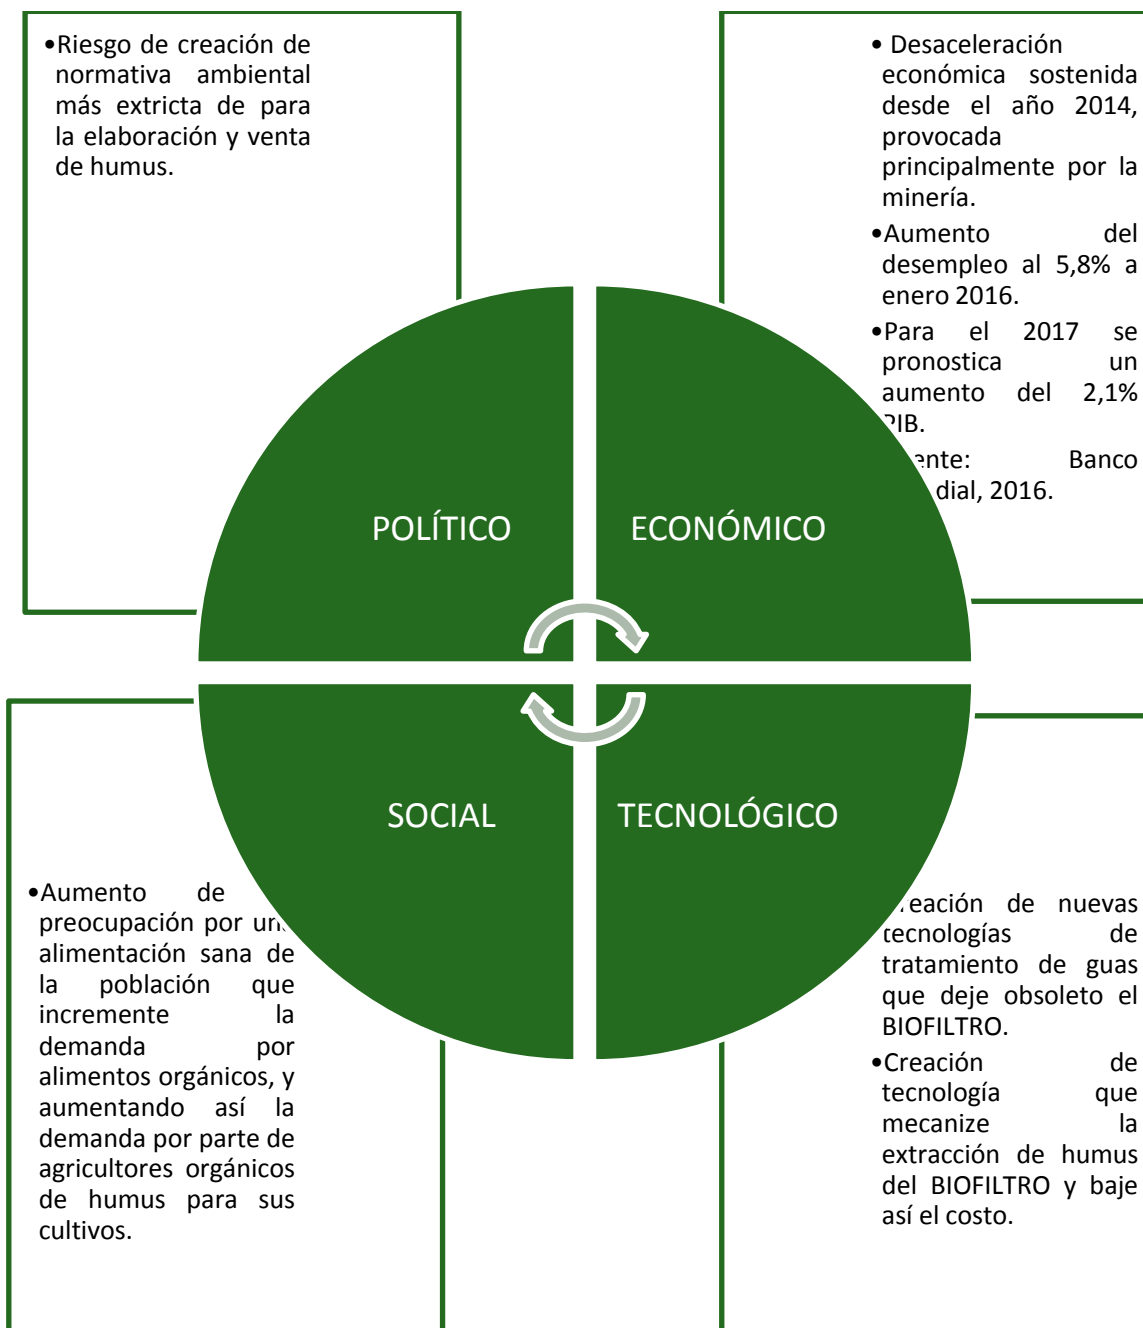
•Riesgo de creación de normativa ambiental más extricta de para la elaboración y venta de humus.

• Desaceleración económica sostenida desde el año 2014, provocada principalmente por la minería.

•Aumento del desempleo al 5,8% a enero 2016.

•Para el 2017 se pronostica un aumento del 2,1% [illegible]IB.

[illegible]ente: Banco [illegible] dial, 2016.

POLÍTICO

ECONÓMICO

SOCIAL

TECNOLÓGICO

•Aumento de preocupación por un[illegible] alimentación sana de la población que incremente la demanda por alimentos orgánicos, y aumentando así la demanda por parte de agricultores orgánicos de humus para sus cultivos.

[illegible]eación de nuevas tecnologías de tratamiento de guas que deje obsoleto el BIOFILTRO.

•Creación de tecnología que mecanize la extracción de humus del BIOFILTRO y baje así el costo.